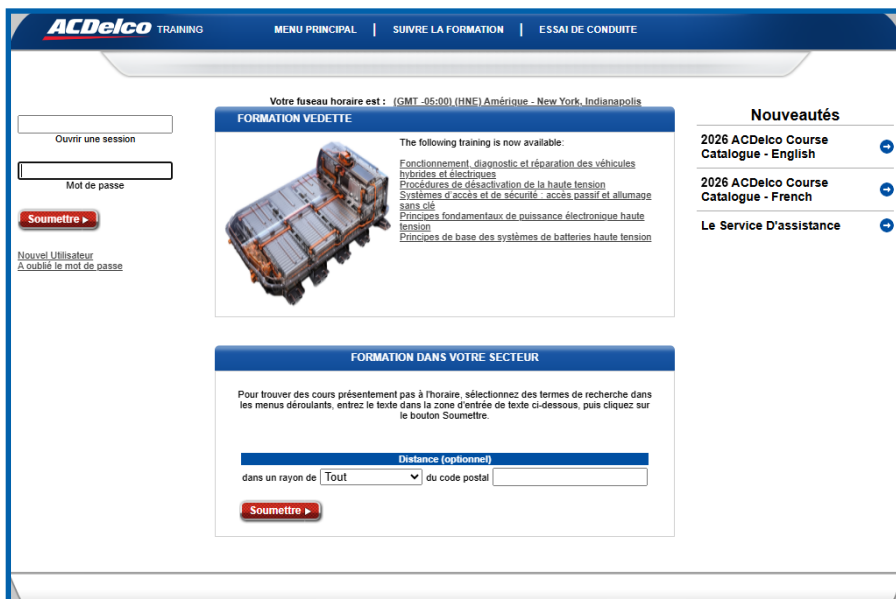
ACDelco TRAINING

MENU PRINCIPAL | SUIVRE LA FORMATION | ESSAI DE CONDUITE

Ouvrir une session

Mot de passe

Soumettre ▸

Nouvel Utilisateur
A oublié le mot de passe

Votre fuseau horaire est : (GMT -05:00) (HNE) Amérique - New York, Indianapolis

FORMATION VEDETTE

The following training is now available:

Fonctionnement, diagnostic et réparation des véhicules hybrides et électriques
Procédures de désactivation de la haute tension
Systèmes d'accès et de sécurité : accès passif et allumage sans clé
Principes fondamentaux de puissance électronique haute tension
Principes de base des systèmes de batteries haute tension

FORMATION DANS VOTRE SECTEUR

Pour trouver des cours présentement pas à l'horaire, sélectionnez des termes de recherche dans les menus déroulants, entrez le texte dans la zone d'entrée de texte ci-dessous, puis cliquez sur le bouton Soumettre.

Distance (optionnel)

dans un rayon de Tout du code postal

Soumettre ▸

Nouveautés

2026 ACDelco Course Catalogue - English

2026 ACDelco Course Catalogue - French

Le Service D'assistance